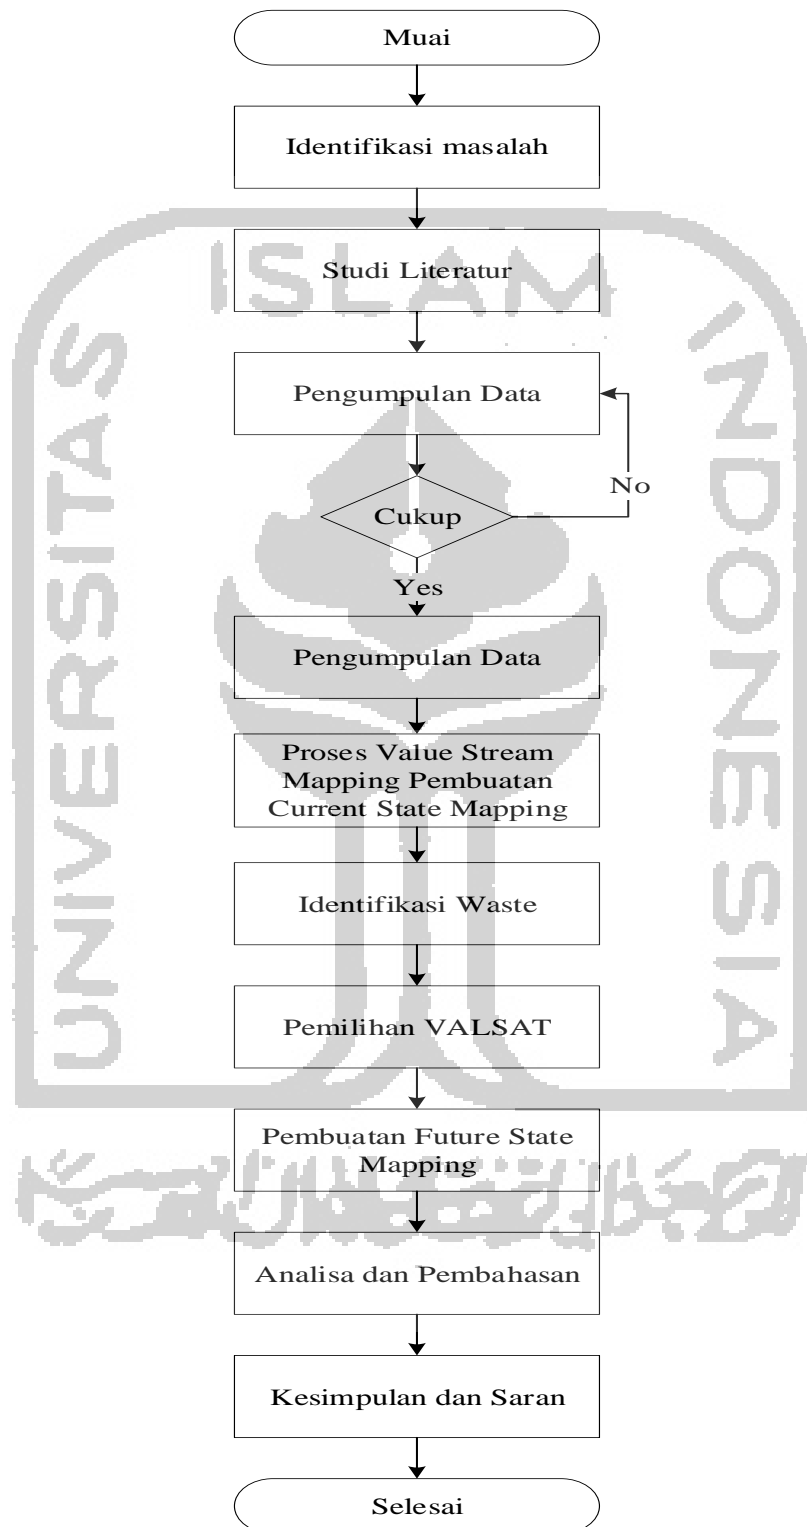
Muai

Identifikasi masalah

Studi Literatur

Pengumpulan Data

Cukup

No

Yes

Pengumpulan Data

Proses Value Stream Mapping Pembuatan Current State Mapping

Identifikasi Waste

Pemilihan VALSAT

Pembuatan Future State Mapping

Analisa dan Pembahasan

Kesimpulan dan Saran

Selesai

UNIVERSITAS ISLAM INDONESIA